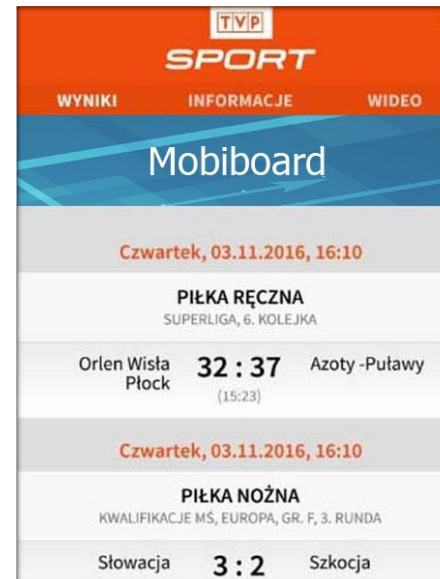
TVP
SPORT

WYNIKI INFORMACJE WIDEO

Mobiboard

Czwartek, 03.11.2016, 16:10

PIŁKA RĘCZNA
SUPERLIGA, 6. KOLEJKA

Orlen Wisła Płock 32 : 37 Azoty -Puławy
(15:23)

Czwartek, 03.11.2016, 16:10

PIŁKA NOŻNA
KWALIFIKACJE MŚ, EUROPA, GR. F, 3. RUNDA

Słowacja 3 : 2 Szkocja